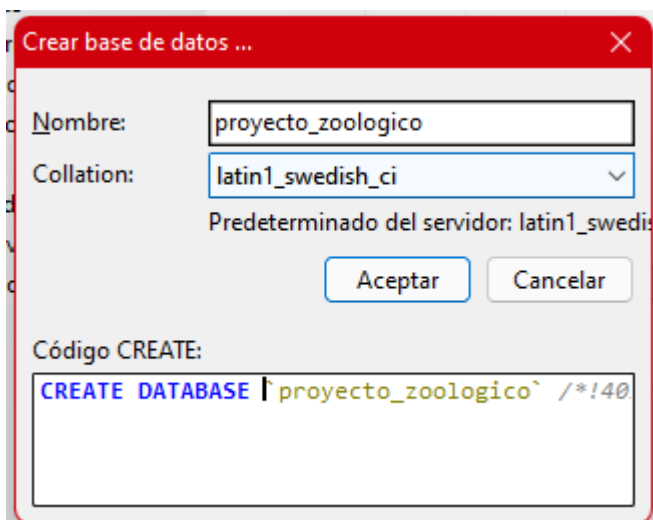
Crear base de datos ...

Nombre: proyecto_zoologico

Collation: latin1_swedish_ci

Predeterminado del servidor: latin1_swedis

Aceptar Cancelar

Código CREATE:

CREATE DATABASE `proyecto_zoologico` /*!40